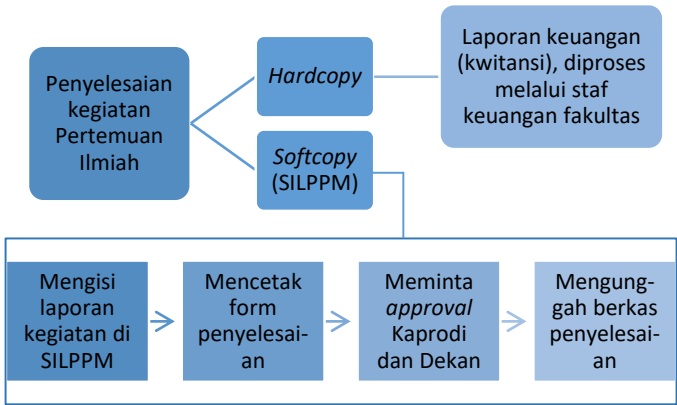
Penyelesaian kegiatan Pertemuan Ilmiah

*Hardcopy*

Laporan keuangan (kwitansi), diproses melalui staf keuangan fakultas

*Softcopy* (SILPPM)

Mengisi laporan kegiatan di SILPPM

Mencetak form penyelesaian

Meminta *approval* Kaprodi dan Dekan

Mengunggah berkas penyelesaian